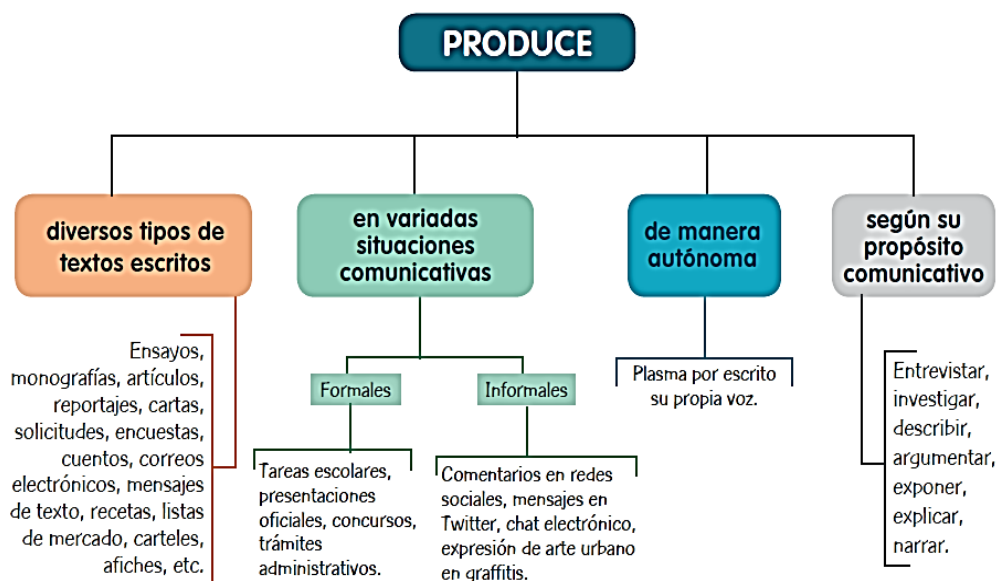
PRODUCE

diversos tipos de textos escritos

Ensayos, monografías, artículos, reportajes, cartas, solicitudes, encuestas, cuentos, correos electrónicos, mensajes de texto, recetas, listas de mercado, carteles, afiches, etc.

en variadas situaciones comunicativas

Formales

Tareas escolares, presentaciones oficiales, concursos, trámites administrativos.

Informales

Comentarios en redes sociales, mensajes en Twitter, chat electrónico, expresión de arte urbano en graffitis.

de manera autónoma

Plasma por escrito su propia voz.

según su propósito comunicativo

Entrevistar, investigar, describir, argumentar, exponer, explicar, narrar.